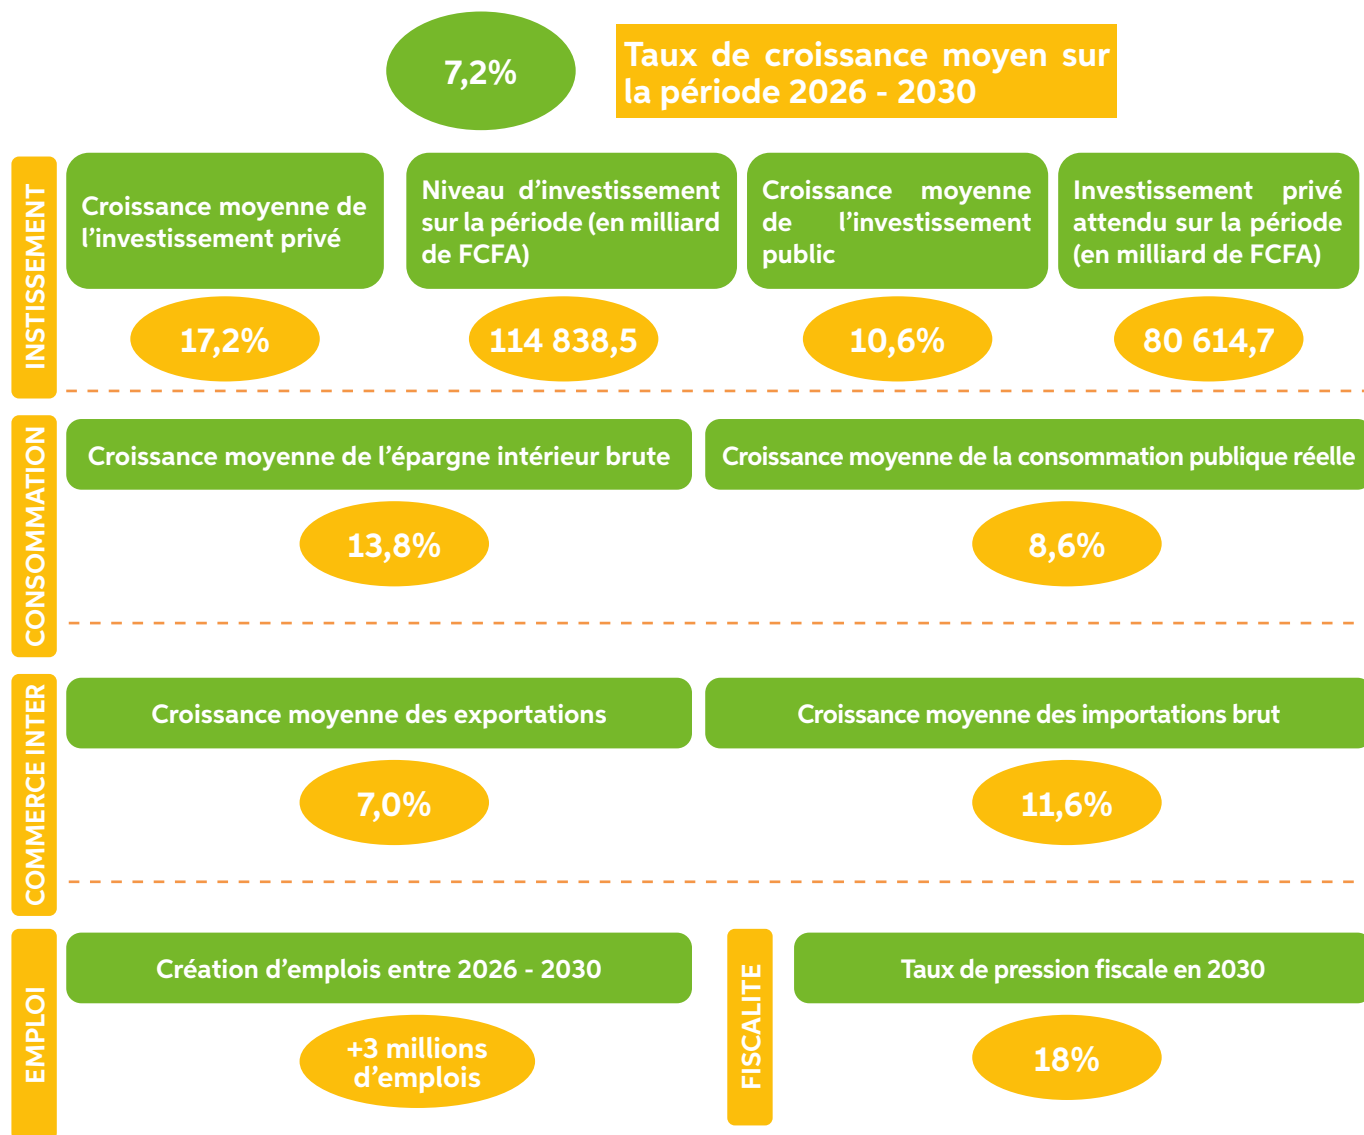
7,2%

Taux de croissance moyen sur la période 2026 - 2030

INSTISSEMENT

Croissance moyenne de l'investissement privé

17,2%

Niveau d'investissement sur la période (en milliard de FCFA)

114 838,5

Croissance moyenne de l'investissement public

10,6%

Investissement privé attendu sur la période (en milliard de FCFA)

80 614,7

CONSOMMATION

Croissance moyenne de l'épargne intérieur brute

13,8%

Croissance moyenne de la consommation publique réelle

8,6%

COMMERCE INTER

Croissance moyenne des exportations

7,0%

Croissance moyenne des importations brut

11,6%

EMPLOI

Création d'emplois entre 2026 - 2030

+3 millions d'emplois

FISCALITE

Taux de pression fiscale en 2030

18%